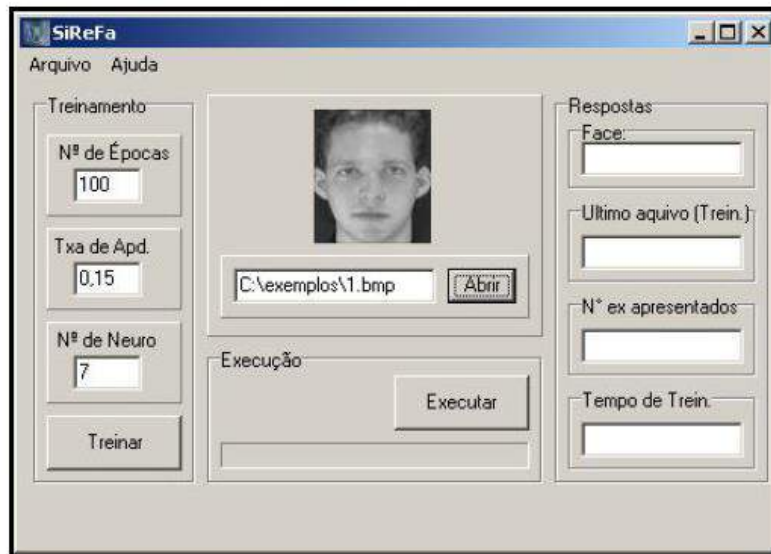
SiReFa

Arquivo Ajuda

Treinamento

Nº de Épocas

100

Txa de Apd.

0,15

Nº de Neuro

7

Treinar

C:\exemplos\1.bmp

Abrir

Execução

Executar

Respostas

Face:

Ultimo aquivo (Trein.)

N° ex apresentados

Tempo de Trein.